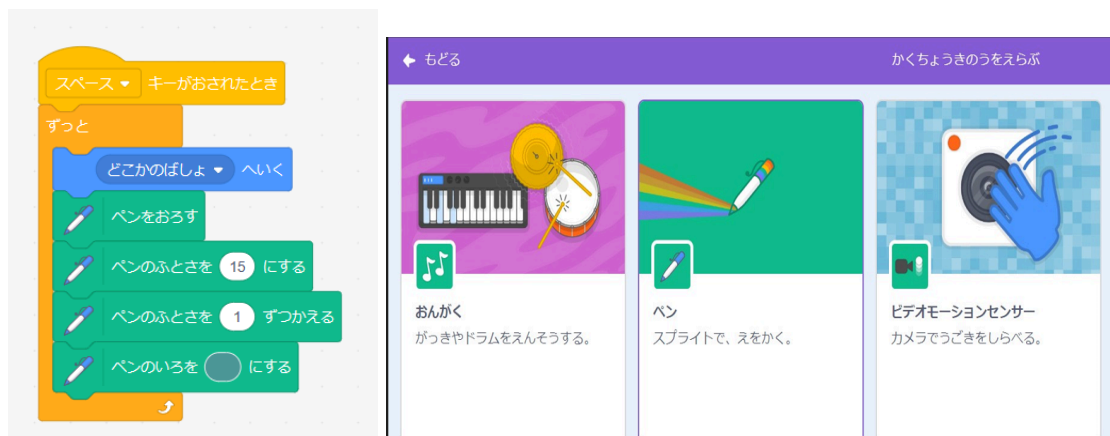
スペース ▾ キーがおされたとき

ずっと

どこかのばしょ ▾ へいく

ペンをおろす

ペンのふとさを 15 にする

ペンのふとさを 1 ずつかえる

ペンのいろを にする

もどる

かくちょうきのうをえらぶ

おんがく

がっきやドラムをえんそうする。

ペン

スプライトで、えをかく。

ビデオモーションセンサー

カメラでうごきをしらべる。